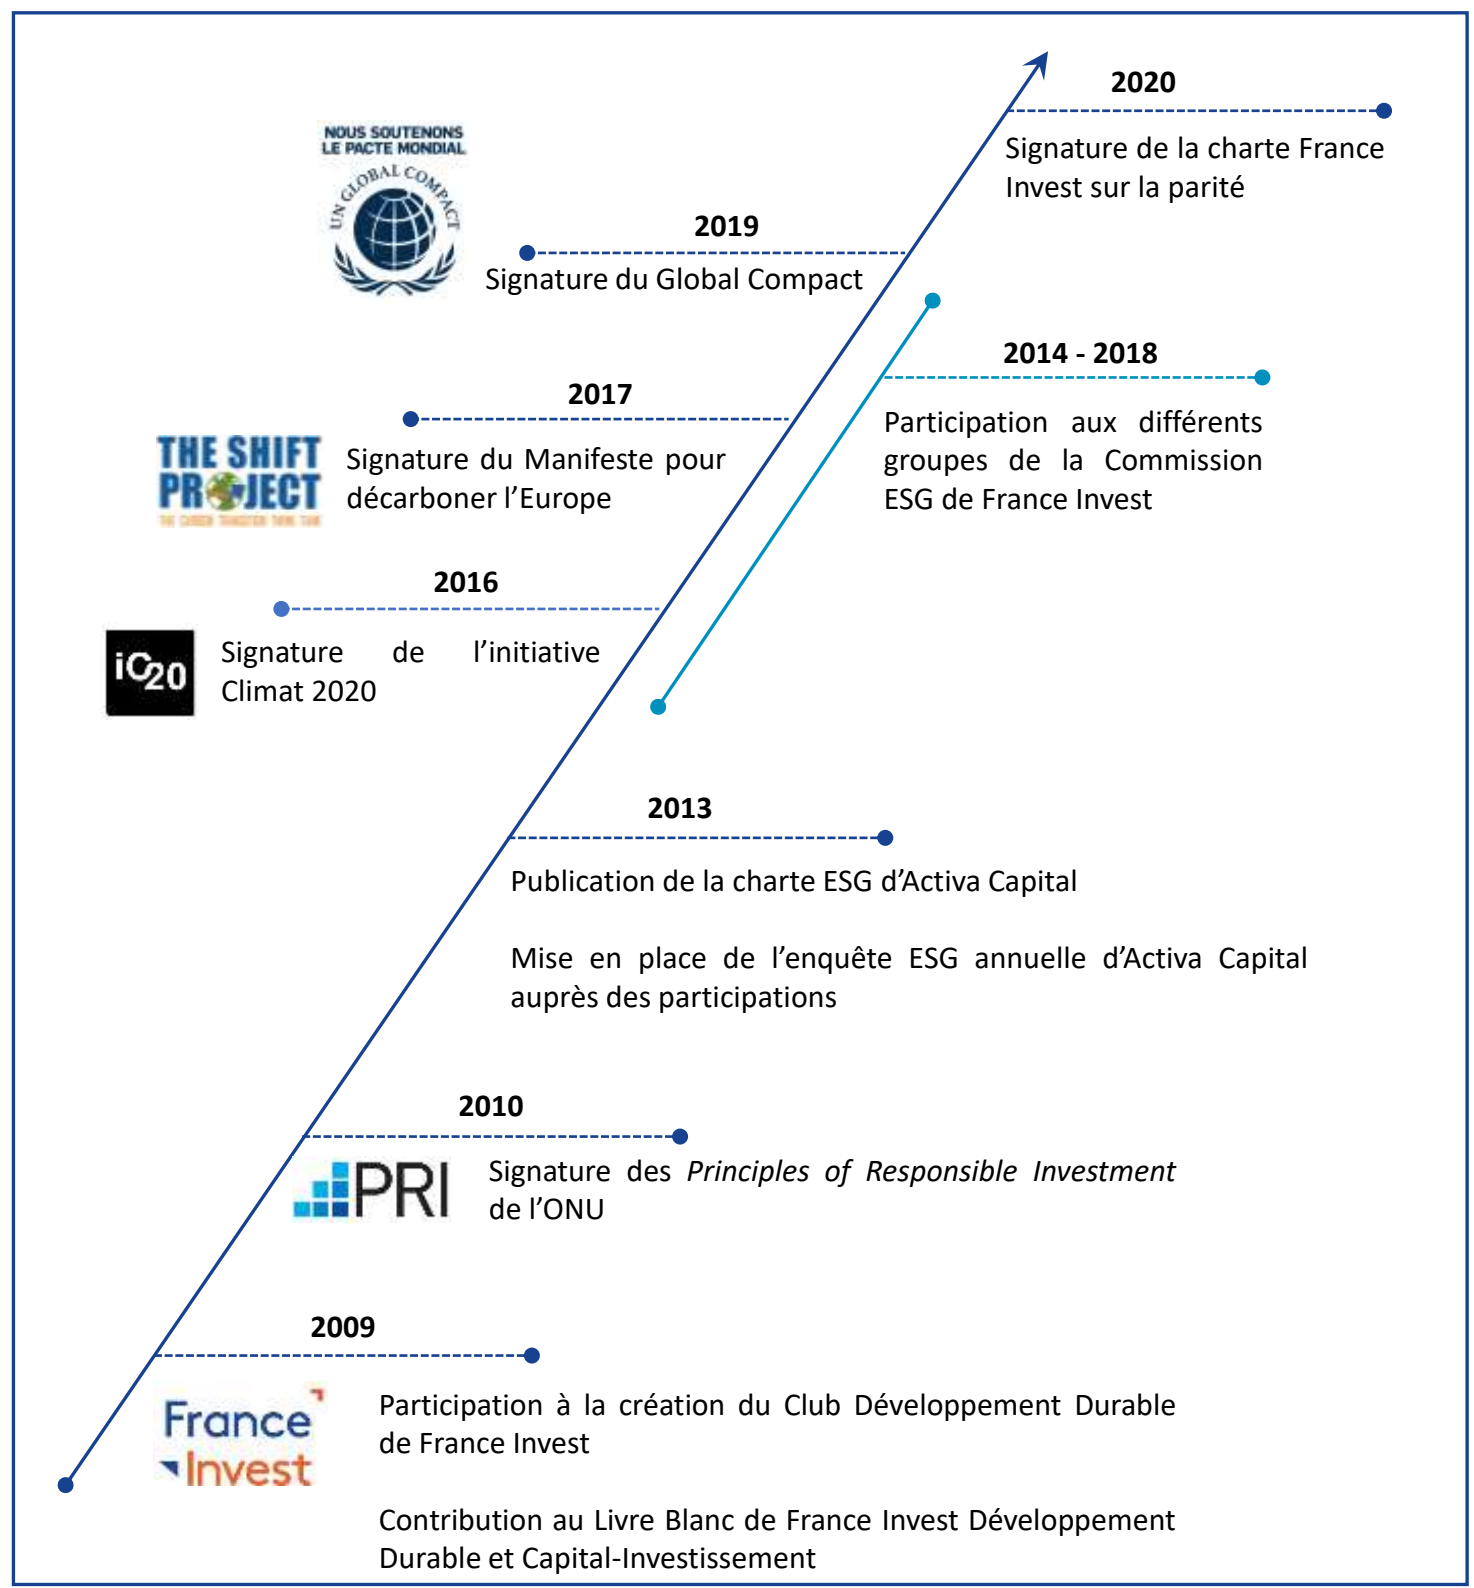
2020
Signature de la charte France Invest sur la parité

NOUS SOUTENONS LE PACTE MONDIAL
UN GLOBAL COMPACT

2019
Signature du Global Compact

2014 - 2018
Participation aux différents groupes de la Commission ESG de France Invest

THE SHIFT PROJECT
THE CARBON TRANSITION THINK TANK

2017
Signature du Manifeste pour décarboner l'Europe

2016
iC20
Signature de l'initiative Climat 2020

2013
Publication de la charte ESG d'Activa Capital

Mise en place de l'enquête ESG annuelle d'Activa Capital auprès des participations

2010
PRI
Signature des *Principles of Responsible Investment* de l'ONU

2009
France Invest
Participation à la création du Club Développement Durable de France Invest

Contribution au Livre Blanc de France Invest Développement Durable et Capital-Investissement